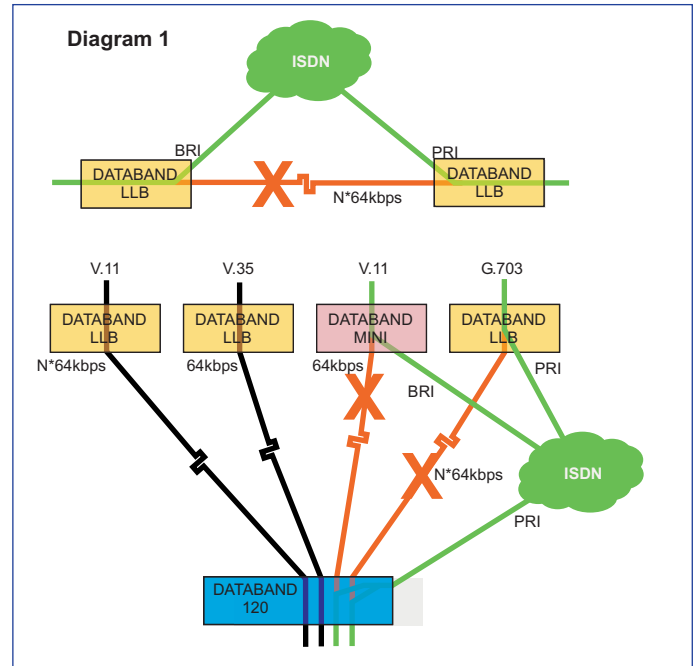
Diagram 1

ISDN

BRI

PRI

DATABAND LLB

N*64kbps

DATABAND LLB

V.11

V.35

V.11

G.703

DATABAND LLB

DATABAND LLB

DATABAND MINI

DATABAND LLB

N*64kbps

64kbps

64kbps

BRI

PRI

N*64kbps

ISDN

PRI

DATABAND 120